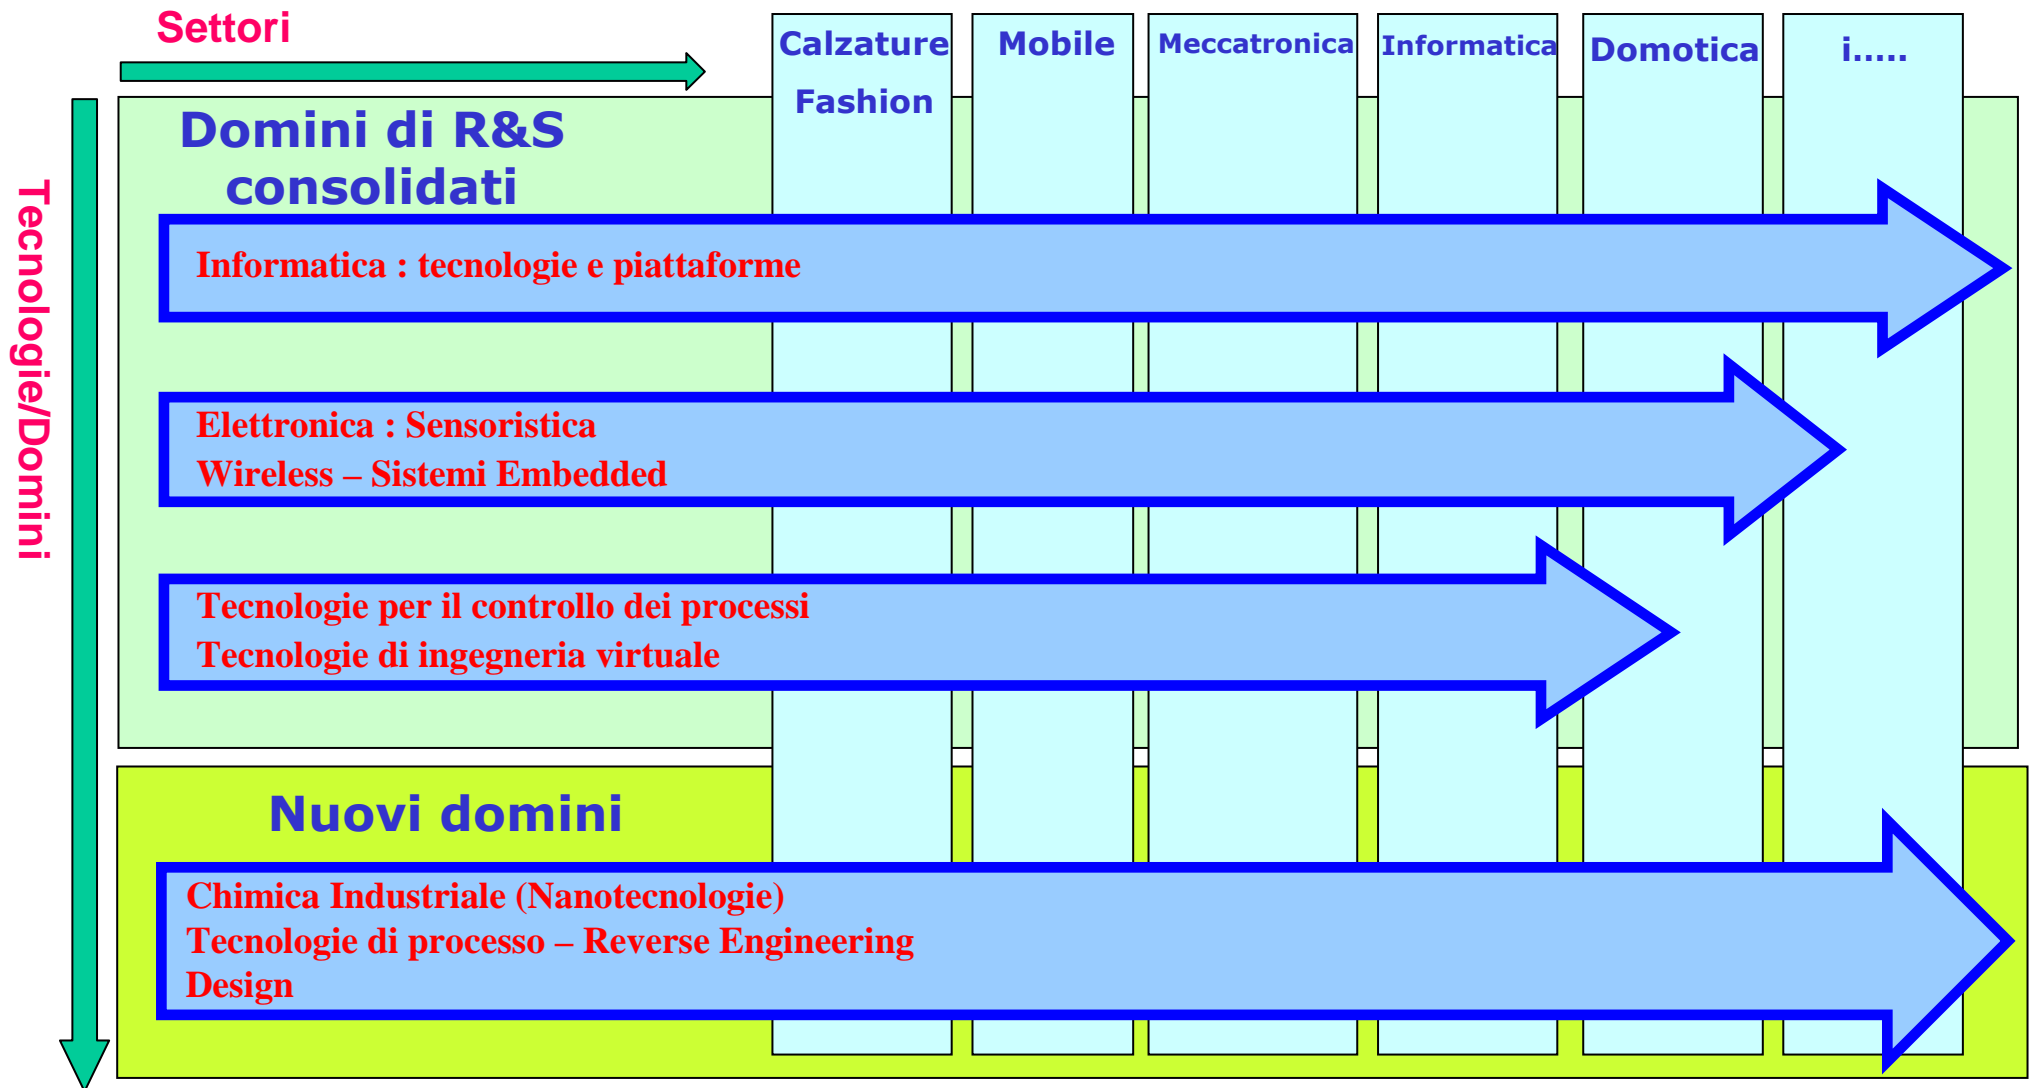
Settori

Calzature Fashion

Mobile

Meccatronica

Informatica

Domotica

i.....

Tecnologie/Domini

Domini di R&S consolidati

Informatica : tecnologie e piattaforme

Elettronica : Sensoristica
Wireless – Sistemi Embedded

Tecnologie per il controllo dei processi
Tecnologie di ingegneria virtuale

Nuovi domini

Chimica Industriale (Nanotecnologie)
Tecnologie di processo – Reverse Engineering
Design